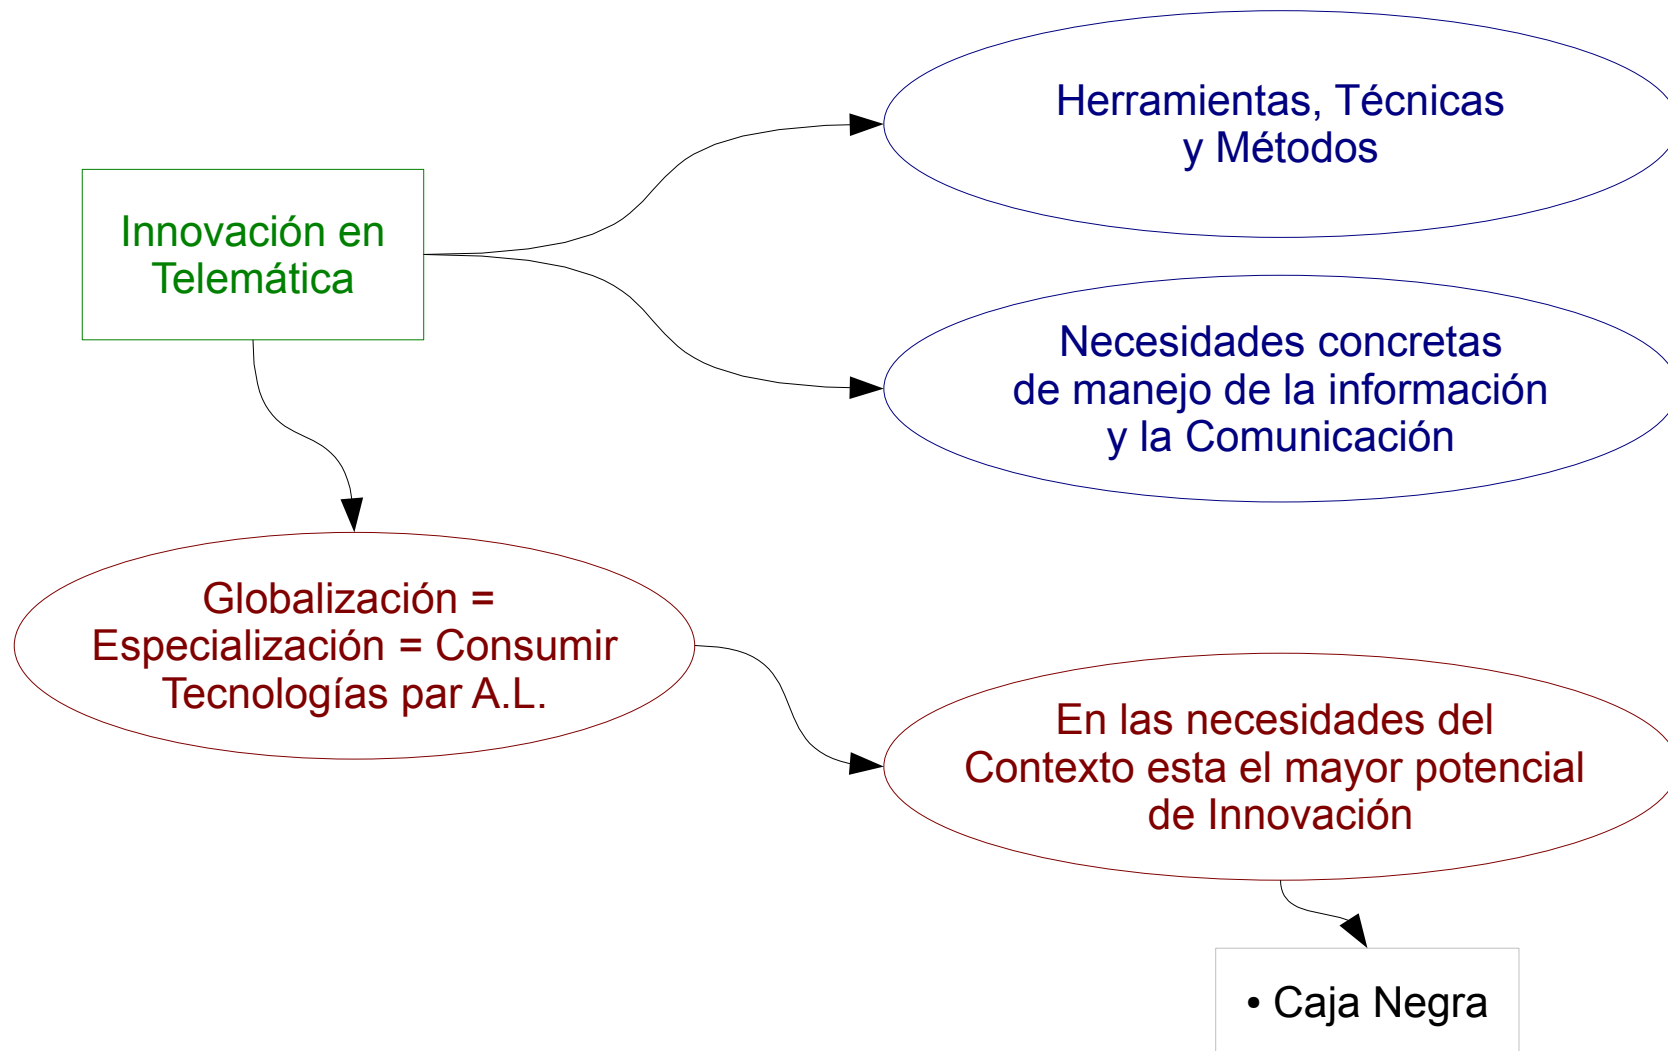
Innovación en Telemática

Herramientas, Técnicas y Métodos

Necesidades concretas de manejo de la información y la Comunicación

Globalización = Especialización = Consumir Tecnologías par A.L.

En las necesidades del Contexto esta el mayor potencial de Innovación

• Caja Negra